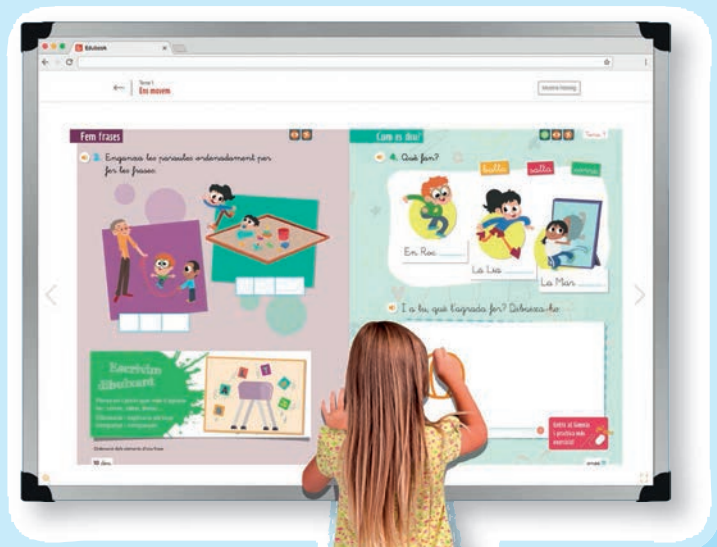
Edubook

Tema 1
Ens movem

Fem frases

2. Enganxa les paraules ordenadament per fer les frases.

Escrivim i dibuixem

Com es diu?

Tema 1

4. Què fan?

balla

salta

corre

En Roc

La Lia

La Mar

I a tu, què t'agrada fer? Dibuixa-ho

10 dos